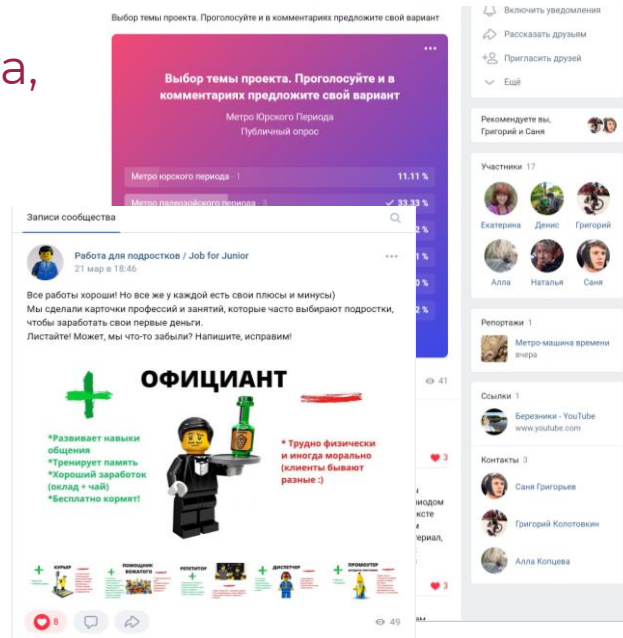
а,

Выбор темы проекта. Проголосуйте и в комментариях предложите свой вариант

Выбор темы проекта. Проголосуйте и в комментариях предложите свой вариант

Метро Юрского Периода
Публичный опрос

Метро юрского периода 1 11.11 %
Метро палеозойского периода 3 ✓ 33.33 %
2 %
2 %
0 %
2 %

41

3

Включить уведомления
Рассказать друзьям
Пригласить друзей
Ещё

Рекомендуете вы, Григорий и Саня

Участники 17
Екатерина Денис Григорий
Алла Наталья Саня

Репортажи 1
Метро-машина времени
вчера

Ссылки 1
Березники - YouTube
www.youtube.com

Контакты 3
Саня Григорьев
Григорий Колотовкин
Алла Копцева

Записи сообщества

Работа для подростков / Job for Junior
21 мар в 18:46

Все работы хороши! Но все же у каждой есть свои плюсы и минусы)
Мы сделали карточки профессий и занятий, которые часто выбирают подростки, чтобы заработать свои первые деньги.
Листайте! Может, мы что-то забыли? Напишите, исправим!

+ ОФИЦИАНТ −

*Развивает навыки общения
*Тренирует память
*Хороший заработок (оклад + чай)
*Бесплатно кормят!

* Трудно физически и иногда морально (клиенты бывают разные :)

КУРЬЕР
ПОМОЩНИК ВОЖАТОГО
РЕПЕТИТОР
ДИСПЕТЧЕР
ПРОМОУТЕР

8
49

иодом
ксте
ериал,
1
3